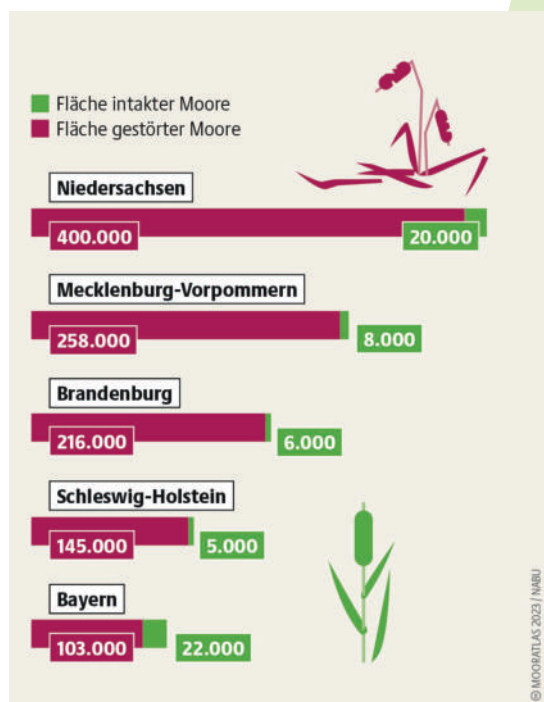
Fläche intakter Moore
Fläche gestörter Moore

Niedersachsen
400.000
20.000

Mecklenburg-Vorpommern
258.000
8.000

Brandenburg
216.000
6.000

Schleswig-Holstein
145.000
5.000

Bayern
103.000
22.000

© MOORATLAS 2023 / NABU